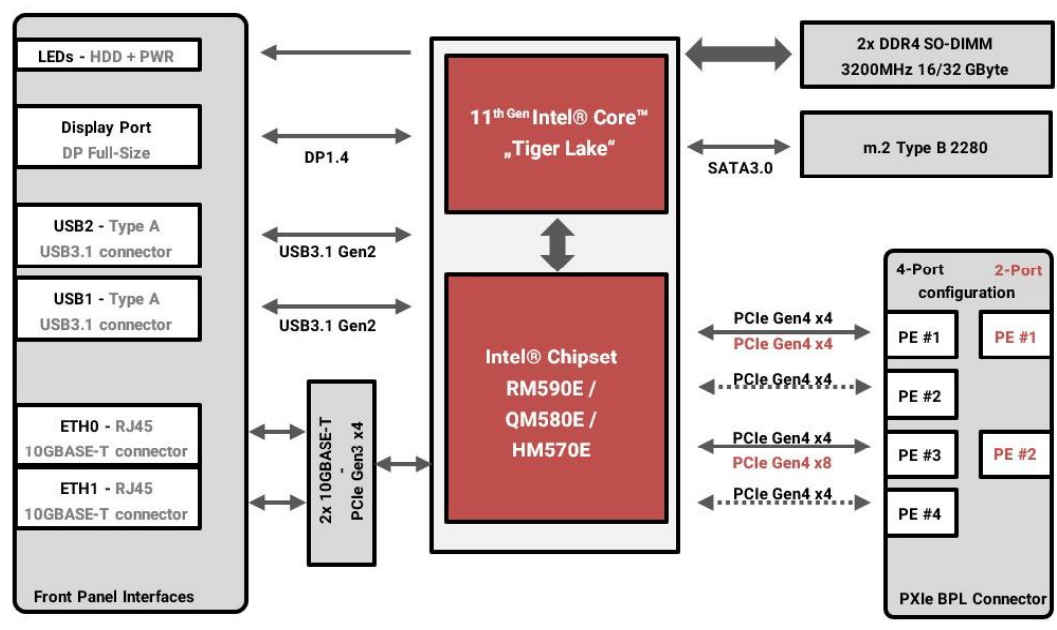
LEDs - HDD + PWR

Display Port
DP Full-Size

USB2 - Type A
USB3.1 connector

USB1 - Type A
USB3.1 connector

ETH0 - RJ45
10GBASE-T connector

ETH1 - RJ45
10GBASE-T connector

Front Panel Interfaces

DP1.4

USB3.1 Gen2

USB3.1 Gen2

2x 10GBASE-T
-
PCIe Gen3 x4

$11^{th\ Gen}$ Intel® Core™
„Tiger Lake“

Intel® Chipset
RM590E /
QM580E /
HM570E

2x DDR4 SO-DIMM
3200MHz 16/32 GByte

SATA3.0

m.2 Type B 2280

4-Port
configuration

2-Port

PCIe Gen4 x4
PCIe Gen4 x4

PE #1

PE #1

PCIe Gen4 x4

PE #2

PCIe Gen4 x4
PCIe Gen4 x8

PE #3

PE #2

PCIe Gen4 x4

PE #4

PXIe BPL Connector